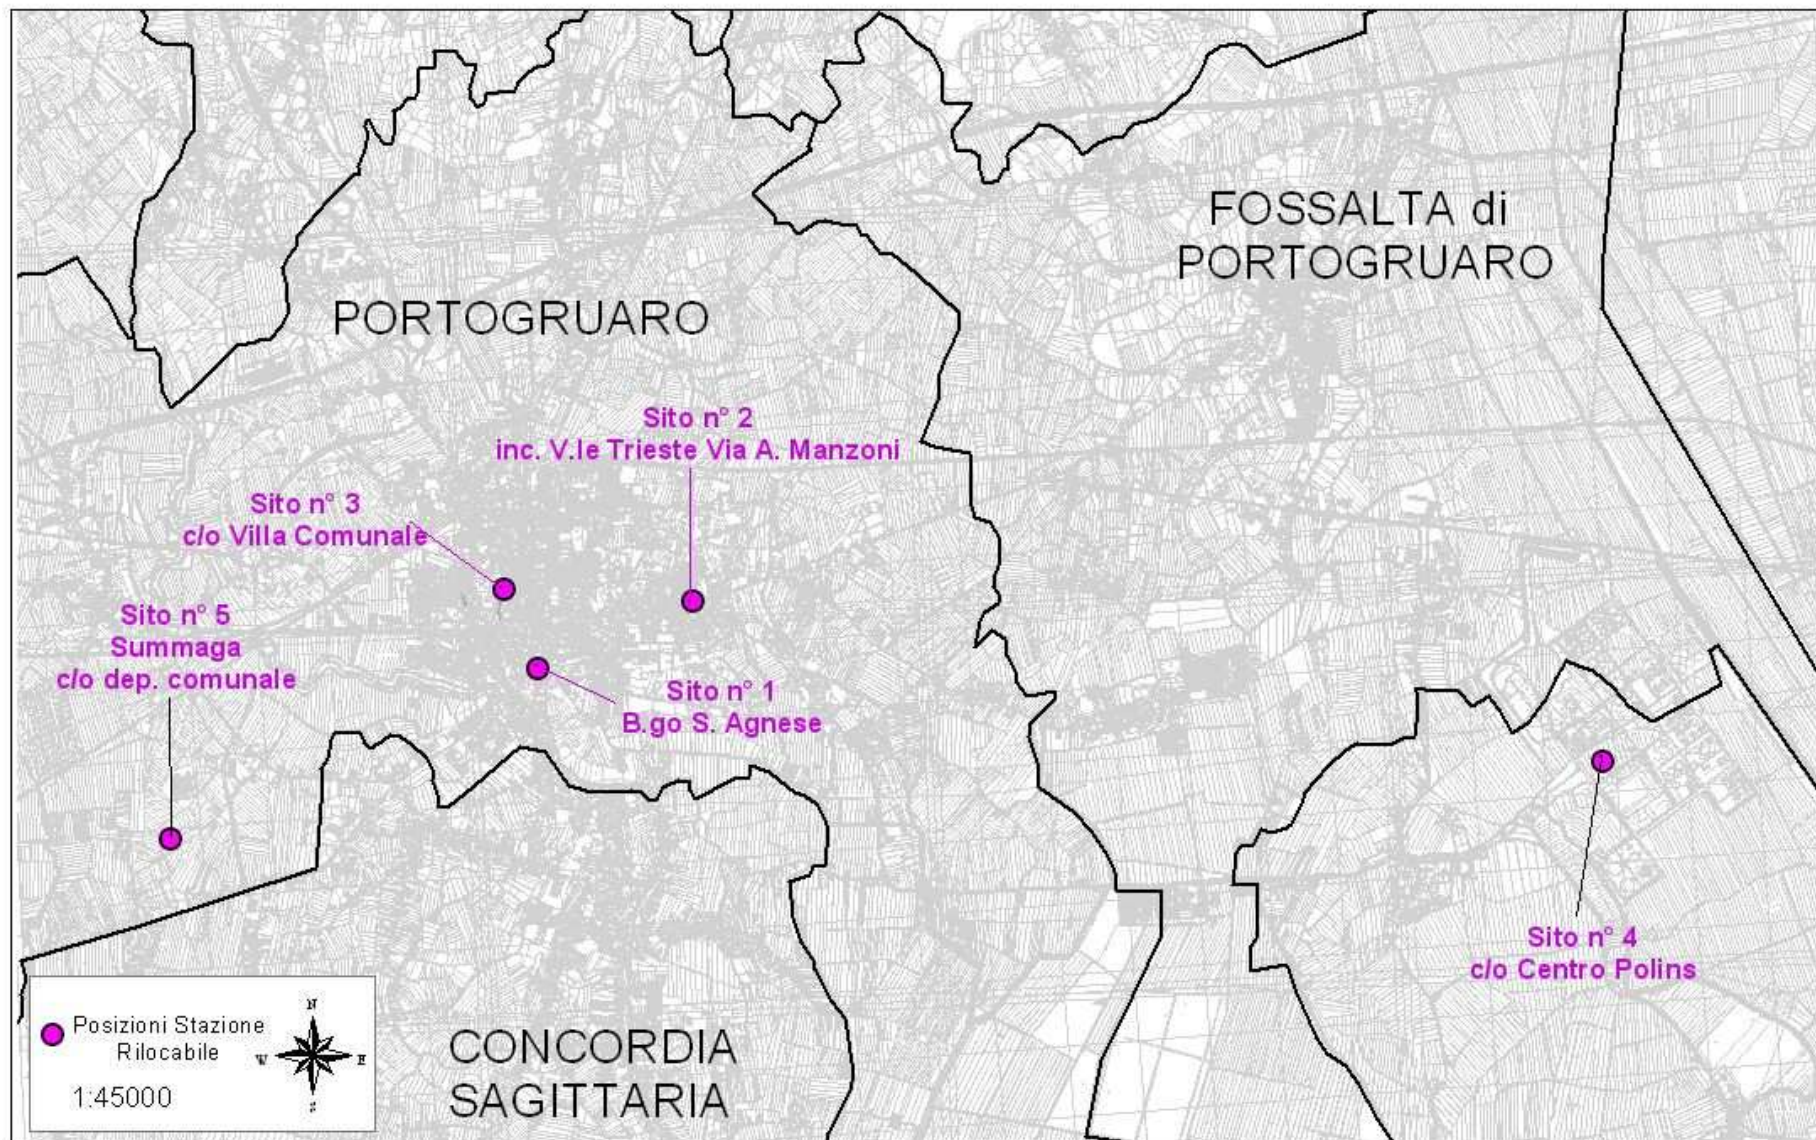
FOSSALTA di PORTOGRUARO

PORTOGRUARO

Sito n° 2
inc. V.le Trieste Via A. Manzoni

Sito n° 3
c/o Villa Comunale

Sito n° 5
Summaga
c/o dep. comunale

Sito n° 1
B.go S. Agnese

Sito n° 4
c/o Centro Polins

Posizioni Stazione Rilocabile

1:45000

N
W
E
S

CONCORDIA SAGITTARIA